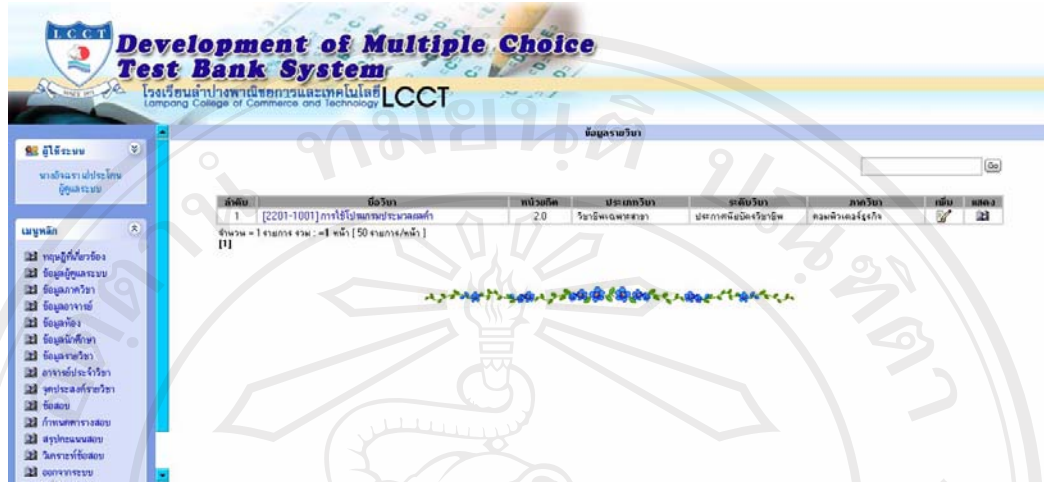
L C C T

Development of Multiple Choice Test Bank System

โรงเรียนลำปางพาณิชยการและเทคโนโลยี LCCT
Lampang College of Commerce and Technology

ผู้ใช้ระบบ

นางจินดารา ปประโคน
ผู้ดูแลระบบ

เมนูหลัก

ทฤษฎีที่เกี่ยวข้อง
ข้อมูลผู้ดูแลระบบ
ข้อมูลภาควิชา
ข้อมูลอาจารย์
ข้อมูลห้อง
ข้อมูลนักศึกษา
ข้อมูลรายวิชา
อาจารย์ประจำวิชา
จุดประสงค์รายวิชา
ข้อสอบ
กำหนดตารางสอบ
สรุปคะแนนสอบ
วิเคราะห์ข้อสอบ
ออกจากระบบ

ข้อมูลรายวิชา

Go

| ลำดับ | ชื่อวิชา | หน่วยกิต | ประเภทวิชา | ระดับวิชา | ภาควิชา | เพิ่ม | แสดง |
|---|---|---|---|---|---|---|---|
| 1 | [2201-1001] การใช้โปรแกรมประมวลผลคำ | 2.0 | วิชาชีพเฉพาะสาขา | ประกาศนียบัตรวิชาชีพ | คอมพิวเตอร์ธุรกิจ | | |

จำนวน = 1 รายการ จาม : =1 หน้า [ 50 รายการ/หน้า ]
[1]